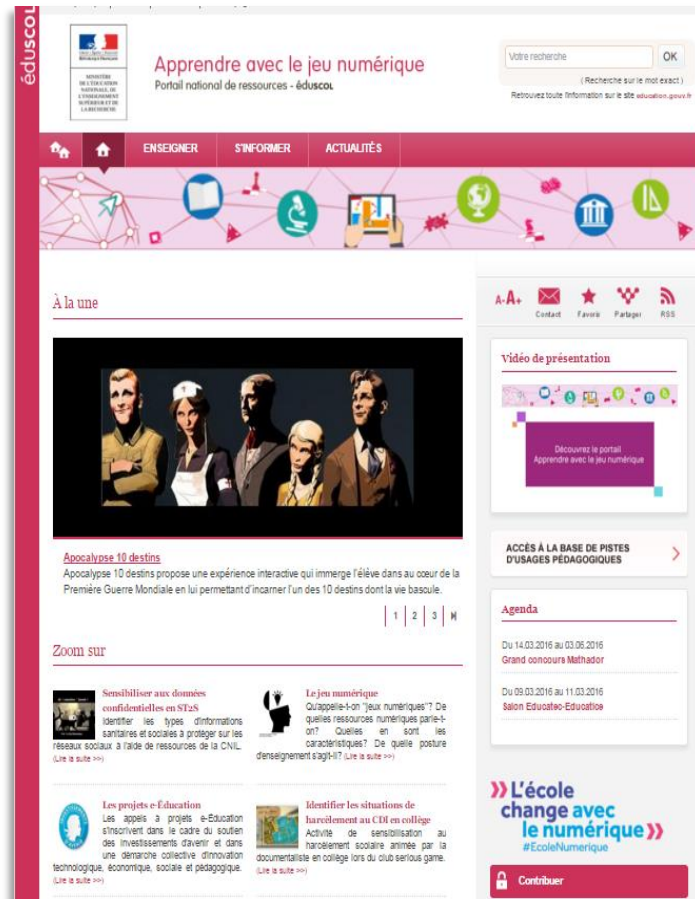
éduSCOL

MINISTÈRE DE L'ÉDUCATION NATIONALE, DE L'ENSEIGNEMENT SUPÉRIEUR ET DE LA RECHERCHE

Apprendre avec le jeu numérique
Portail national de ressources - éduSCOL

Votre recherche
OK
( Recherche sur le mot exact )
Retrouvez toute l'information sur le site education.gouv.fr

ENSEIGNER S'INFORMER ACTUALITÉS

À la une

Apocalypse 10 destins
Apocalypse 10 destins propose une expérience interactive qui immerge l'élève dans au cœur de la Première Guerre Mondiale en lui permettant d'incarner l'un des 10 destins dont la vie bascule.

1 2 3

Zoom sur

Sensibiliser aux données confidentielles en ST2S
Identifier les types d'informations sanitaires et sociales à protéger sur les réseaux sociaux à l'aide de ressources de la CNIL. (Lire la suite >>)

Le jeu numérique
Qu'appelle-t-on "jeux numériques"? De quelles ressources numériques parle-t-on? Quelles en sont les caractéristiques? De quelle posture d'enseignement s'agit-il? (Lire la suite >>)

Les projets e-Éducation
Les appels à projets e-Education s'inscrivent dans le cadre du soutien des investissements d'avenir et dans une démarche collective d'innovation technologique, économique, sociale et pédagogique. (Lire la suite >>)

Identifier les situations de harcèlement au CDI en collège
Activité de sensibilisation au harcèlement scolaire animée par la documentaliste en collège lors du club serious game. (Lire la suite >>)

A- A+ Contact Favoris Partager RSS

Vidéo de présentation
Découvrez le portail Apprendre avec le jeu numérique

ACCÈS À LA BASE DE PISTES D'USAGES PÉDAGOGIQUES

Agenda
Du 14.03.2016 au 03.06.2016
Grand concours Mathador
Du 09.03.2016 au 11.03.2016
Salon Educatec-Educatice

L'école change avec le numérique
#EcoleNumerique

Contribuer